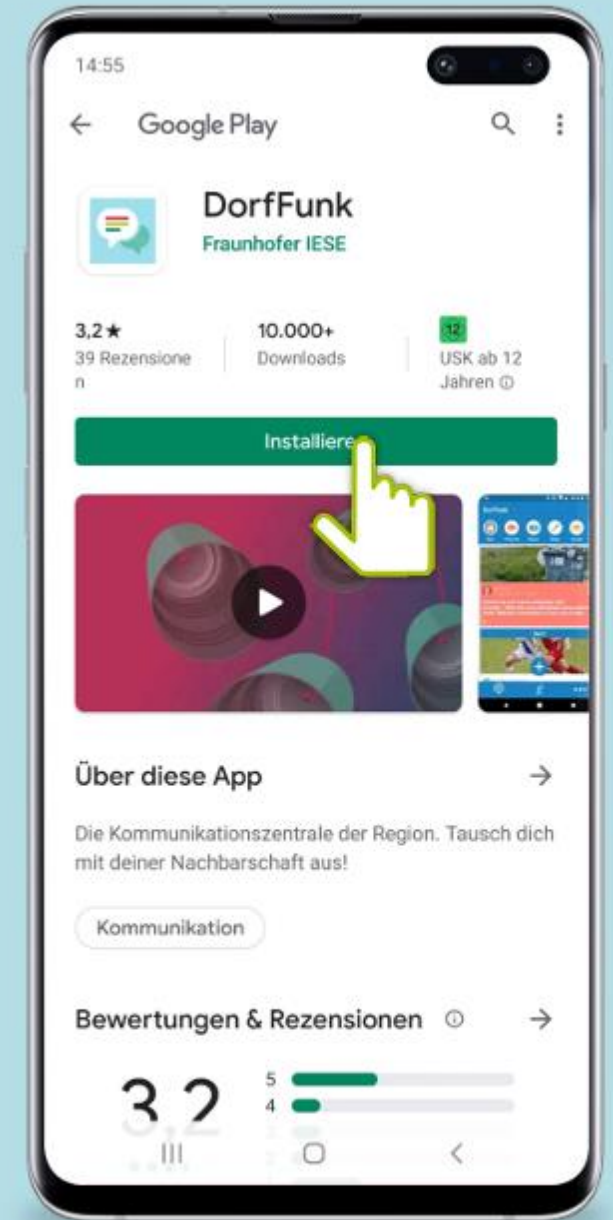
14:55

Google Play

DorfFunk
Fraunhofer IESE

3,2★
39 Rezensionen

10.000+
Downloads

12
USK ab 12 Jahren ⓘ

Installiere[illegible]

Über diese App

Die Kommunikationszentrale der Region. Tausch dich mit deiner Nachbarschaft aus!

Kommunikation

Bewertungen & Rezensionen ⓘ

3,2

5
4